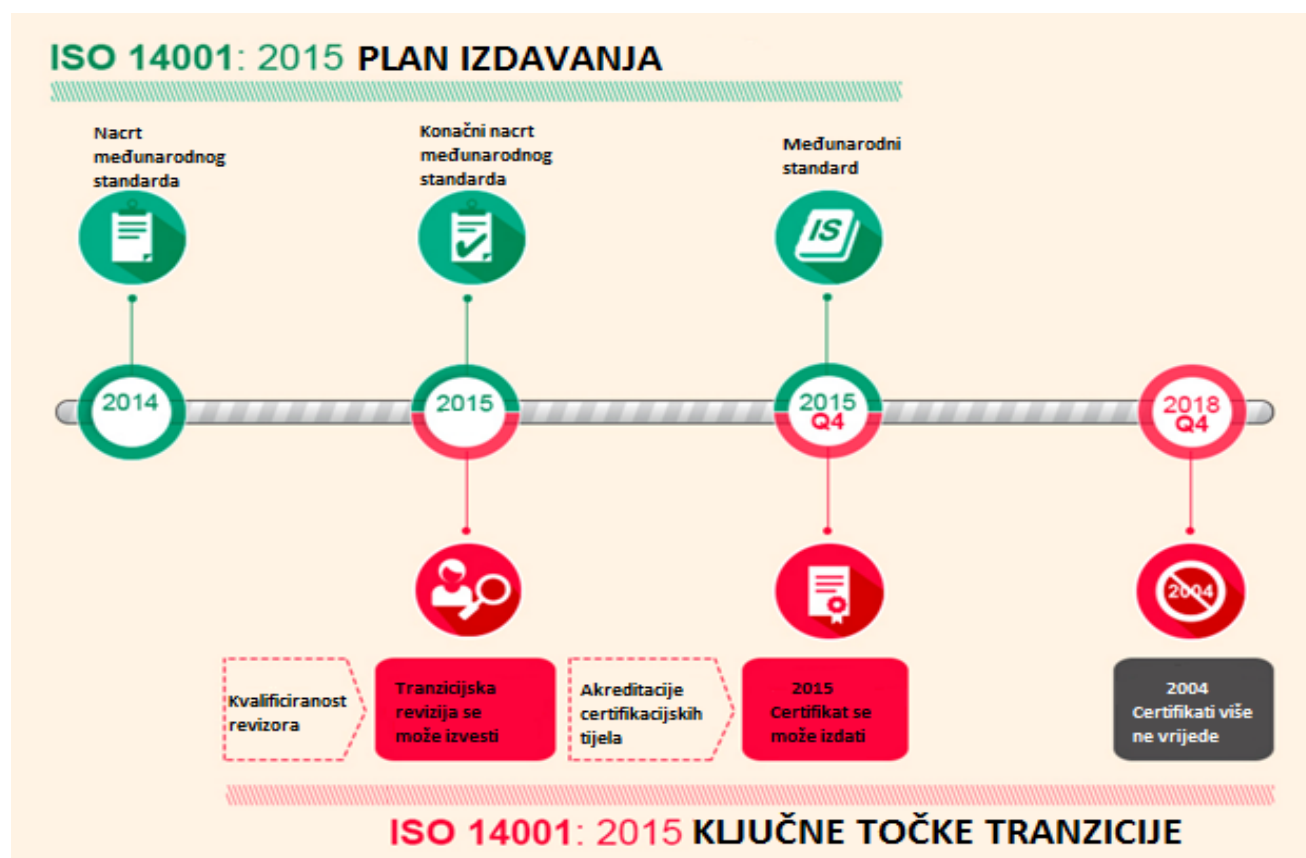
ISO 14001: 2015 PLAN IZDAVANJA

Nacrt međunarodnog standarda

Konačni nacrt međunarodnog standarda

Međunarodni standard

IS

2014

2015

2015 Q4

2018 Q4

2004

Kvalificiranost revizora

Tranzicijska revizija se može izvesti

Akreditacije certifikacijskih tijela

2015 Certifikat se može izdati

2004 Certifikati više ne vrijede

ISO 14001: 2015 KLJUČNE TOČKE TRANZICIJE